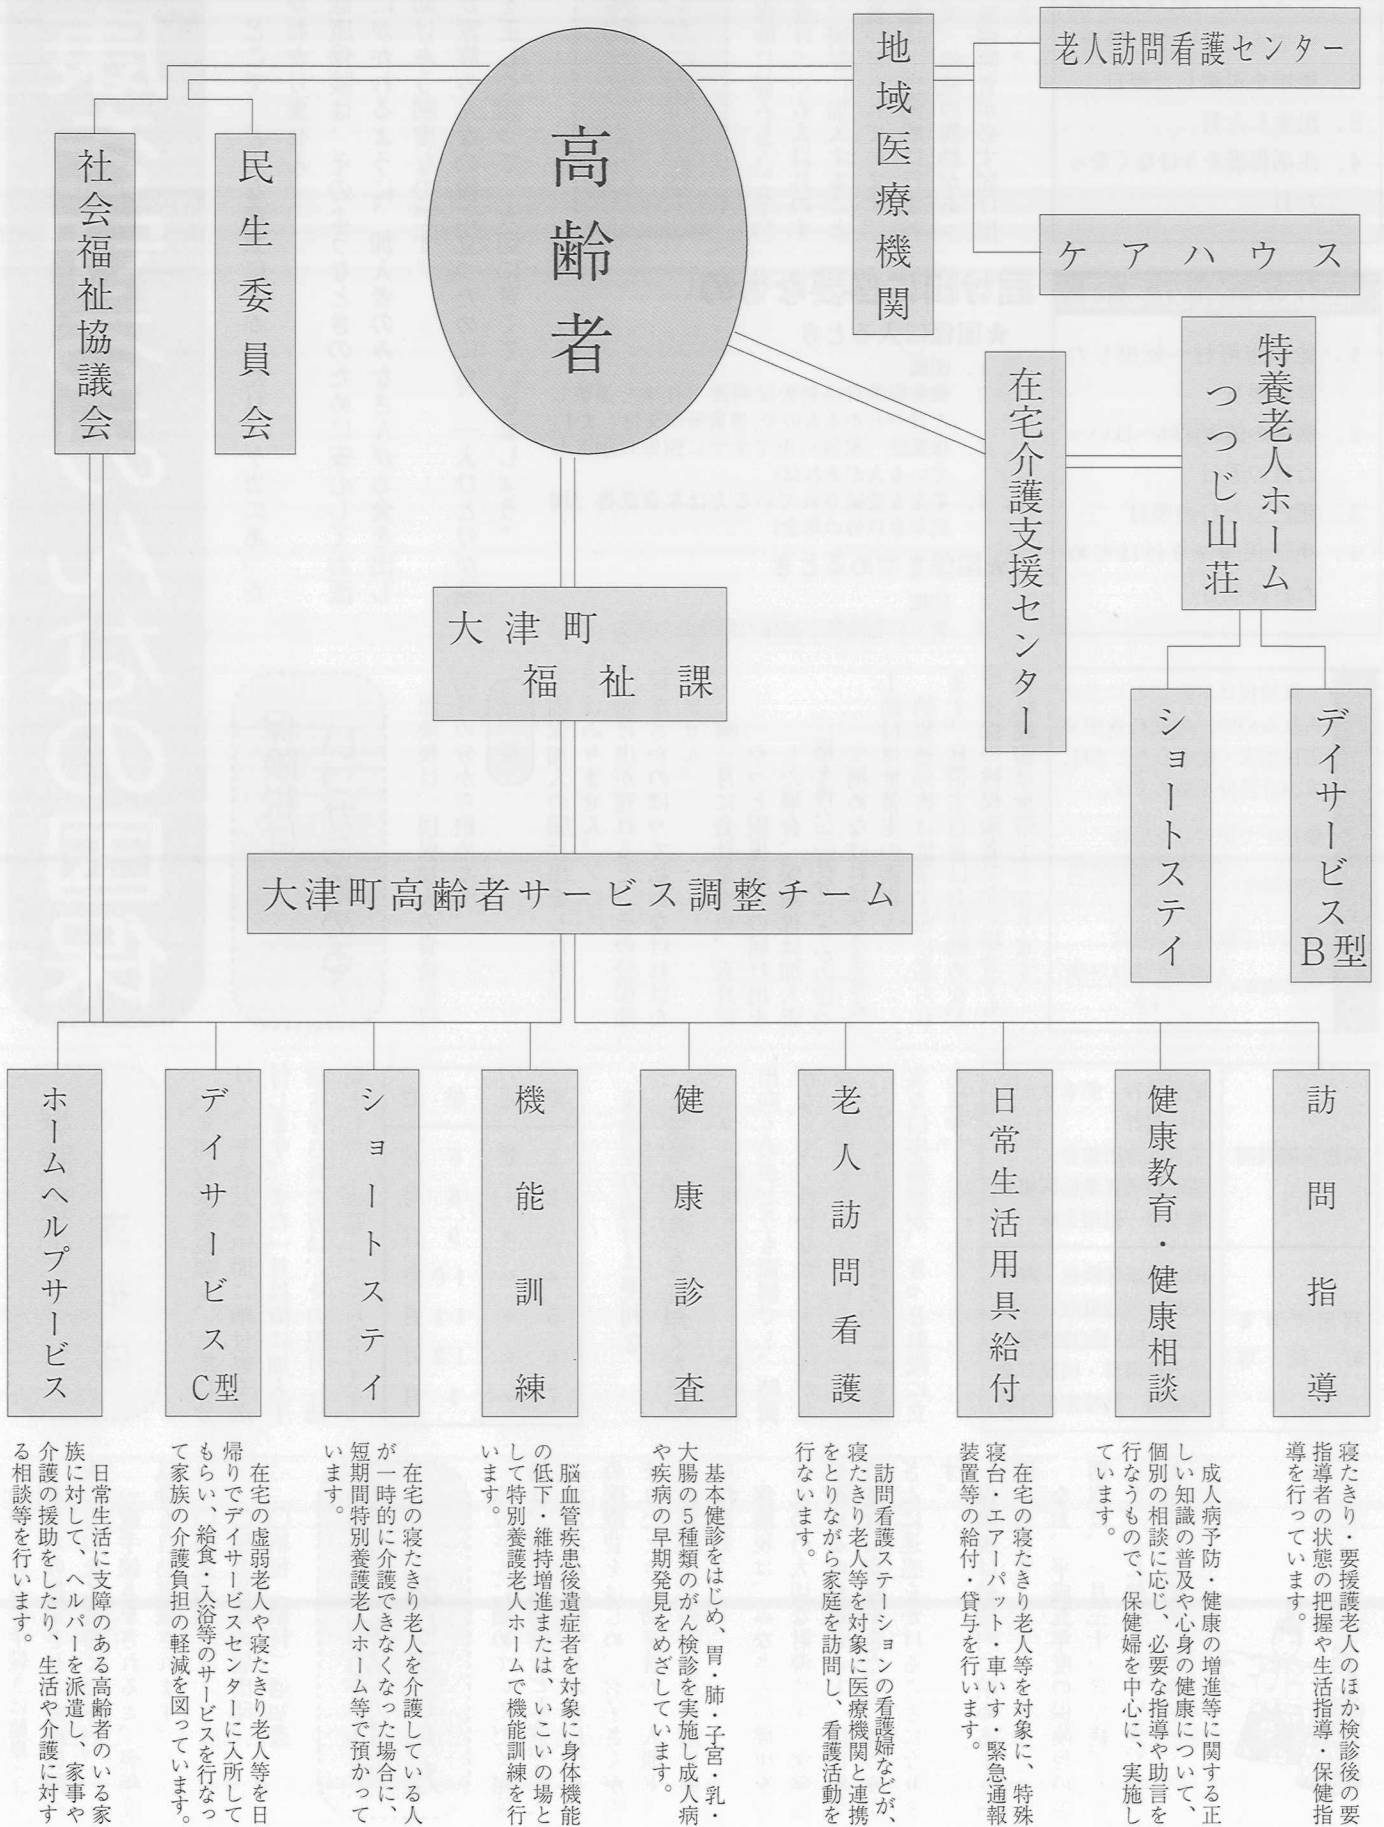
高齢者

社会福祉協議会

民生委員会

地域医療機関

老人訪問看護センター

ケアハウス

在宅介護支援センター

特養老人ホーム つつじ山荘

ショートステイ

デイサービスB型

大津町 福祉課

大津町高齢者サービス調整チーム

ホームヘルプサービス

日常生活に支障のある高齢者のいる家族に対して、ヘルパーを派遣し、家事や介護の援助をしたり、生活や介護に対する相談等を行います。

デイサービスC型

在宅の虚弱老人や寝たきり老人等を日帰りでデイサービスセンターに入所してもらい、給食・入浴等のサービスを行なって家族の介護負担の軽減を図っています。

ショートステイ

在宅の寝たきり老人を介護している人が一時的に介護できなくなった場合に、短期間特別養護老人ホーム等で預かっています。

機能訓練

脳血管疾患後遺症者を対象に身体機能の低下・維持増進または、いこいの場として特別養護老人ホームで機能訓練を行います。

健康診査

基本健診をはじめ、胃・肺・子宮・乳・大腸の5種類のがん検診を実施し成人病や疾病の早期発見をめざしています。

老人訪問看護

訪問看護ステーションの看護婦などが、寝たきり老人等を対象に医療機関と連携をとりながら家庭を訪問し、看護活動を行ないます。

日常生活用具給付

在宅の寝たきり老人等を対象に、特殊寝台・エアーパット・車いす・緊急通報装置等の給付・貸与を行います。

健康教育・健康相談

成人病予防・健康の増進等に関する正しい知識の普及や心身の健康について、個別の相談に応じ、必要な指導や助言を行なうもので、保健婦を中心に、実施しています。

訪問指導

寝たきり・要援護老人のほか検診後の要指導者の状態の把握や生活指導・保健指導を行っています。